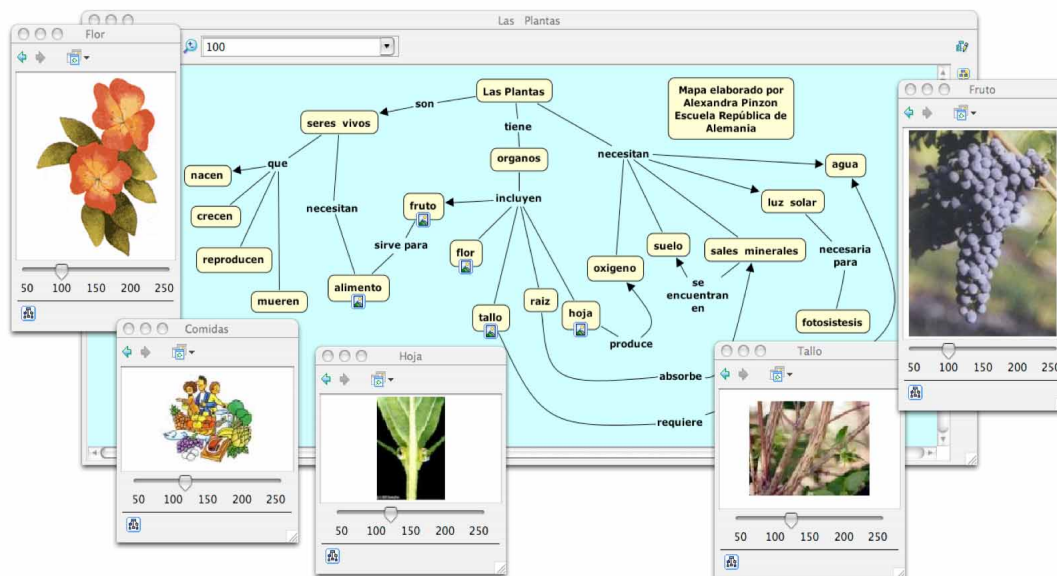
Las Plantas

100

Flor

50 100 150 200 250

Mapa elaborado por Alexandra Pinzon Escuela República de Alemania

Las Plantas

son

seres vivos

tiene

organos

necesitan

agua

que

nacen

crecen

reproducen

mueren

necesitan

fruto

incluyen

luz solar

sirve para

alimento

flor

suelo

sales minerales

oxigeno

necesaria para

se encuentran en

tallo

raiz

hoja

produce

fotosistesis

absorbe

requiere

Fruto

50 100 150 200 250

Comidas

50 100 150 200 250

Hoja

50 100 150 200 250

Tallo

50 100 150 200 250